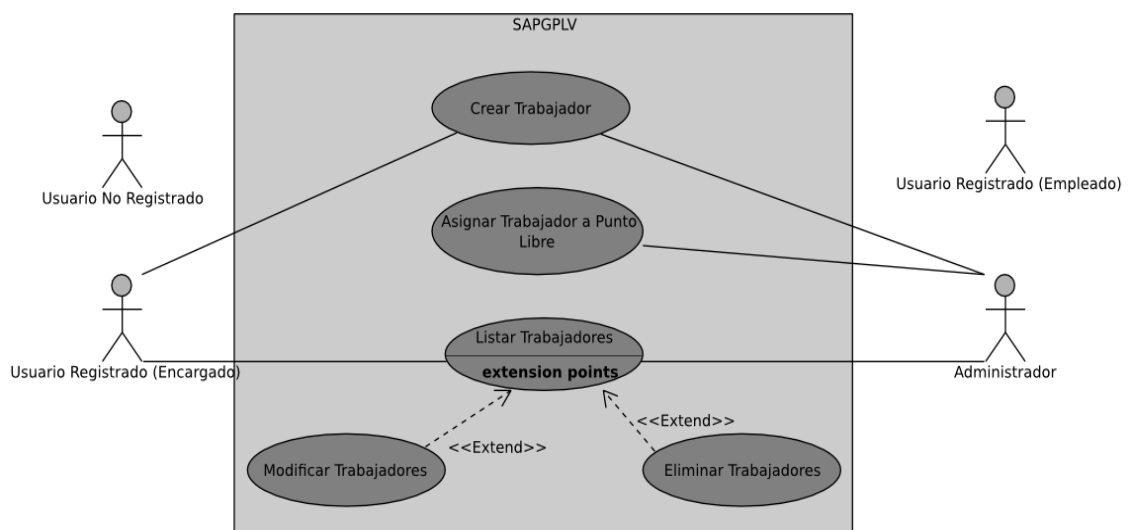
SAPGPLV

Crear Trabajador

Usuario No Registrado

Usuario Registrado (Empleado)

Asignar Trabajador a Punto Libre

Listar Trabajadores

extension points

Usuario Registrado (Encargado)

Administrador

<<Extend>>

<<Extend>>

Modificar Trabajadores

Eliminar Trabajadores